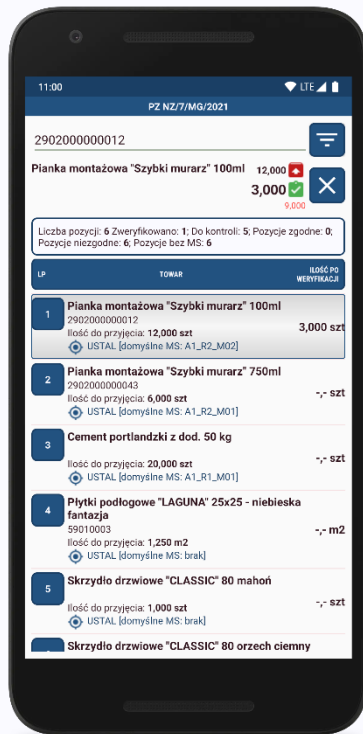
11:00

LTE

PZ NZ/7/MG/2021

2902000000012

Pianka montażowa "Szybki murarz" 100ml

12,000

3,000

9,000

Liczba pozycji: 6 Zweryfikowano: 1; Do kontroli: 5; Pozycje zgodne: 0; Pozycje niezgodne: 6; Pozycje bez MS: 6

| LP | TOWAR | ILOŚĆ PO WERYFIKACJI |
|---|---|---|
| 1 | Pianka montażowa "Szybki murarz" 100ml<br>2902000000012<br>Ilość do przyjęcia: 12,000 szt<br>USTAL [domyślne MS: A1_R2_M02] | 3,000 szt |
| 2 | Pianka montażowa "Szybki murarz" 750ml<br>2902000000043<br>Ilość do przyjęcia: 6,000 szt<br>USTAL [domyślne MS: A1_R2_M01] | -,- szt |
| 3 | Cement portlandzki z dod. 50 kg<br>Ilość do przyjęcia: 20,000 szt<br>USTAL [domyślne MS: A1_R1_M01] | -,- szt |
| 4 | Płytki podłogowe "LAGUNA" 25x25 - niebieska fantazja<br>59010003<br>Ilość do przyjęcia: 1,250 m2<br>USTAL [domyślne MS: brak] | -,- m2 |
| 5 | Skrzydło drzwiowe "CLASSIC" 80 mahoń<br>Ilość do przyjęcia: 1,000 szt<br>USTAL [domyślne MS: brak] | -,- szt |
| | Skrzydło drzwiowe "CLASSIC" 80 orzech ciemny | |